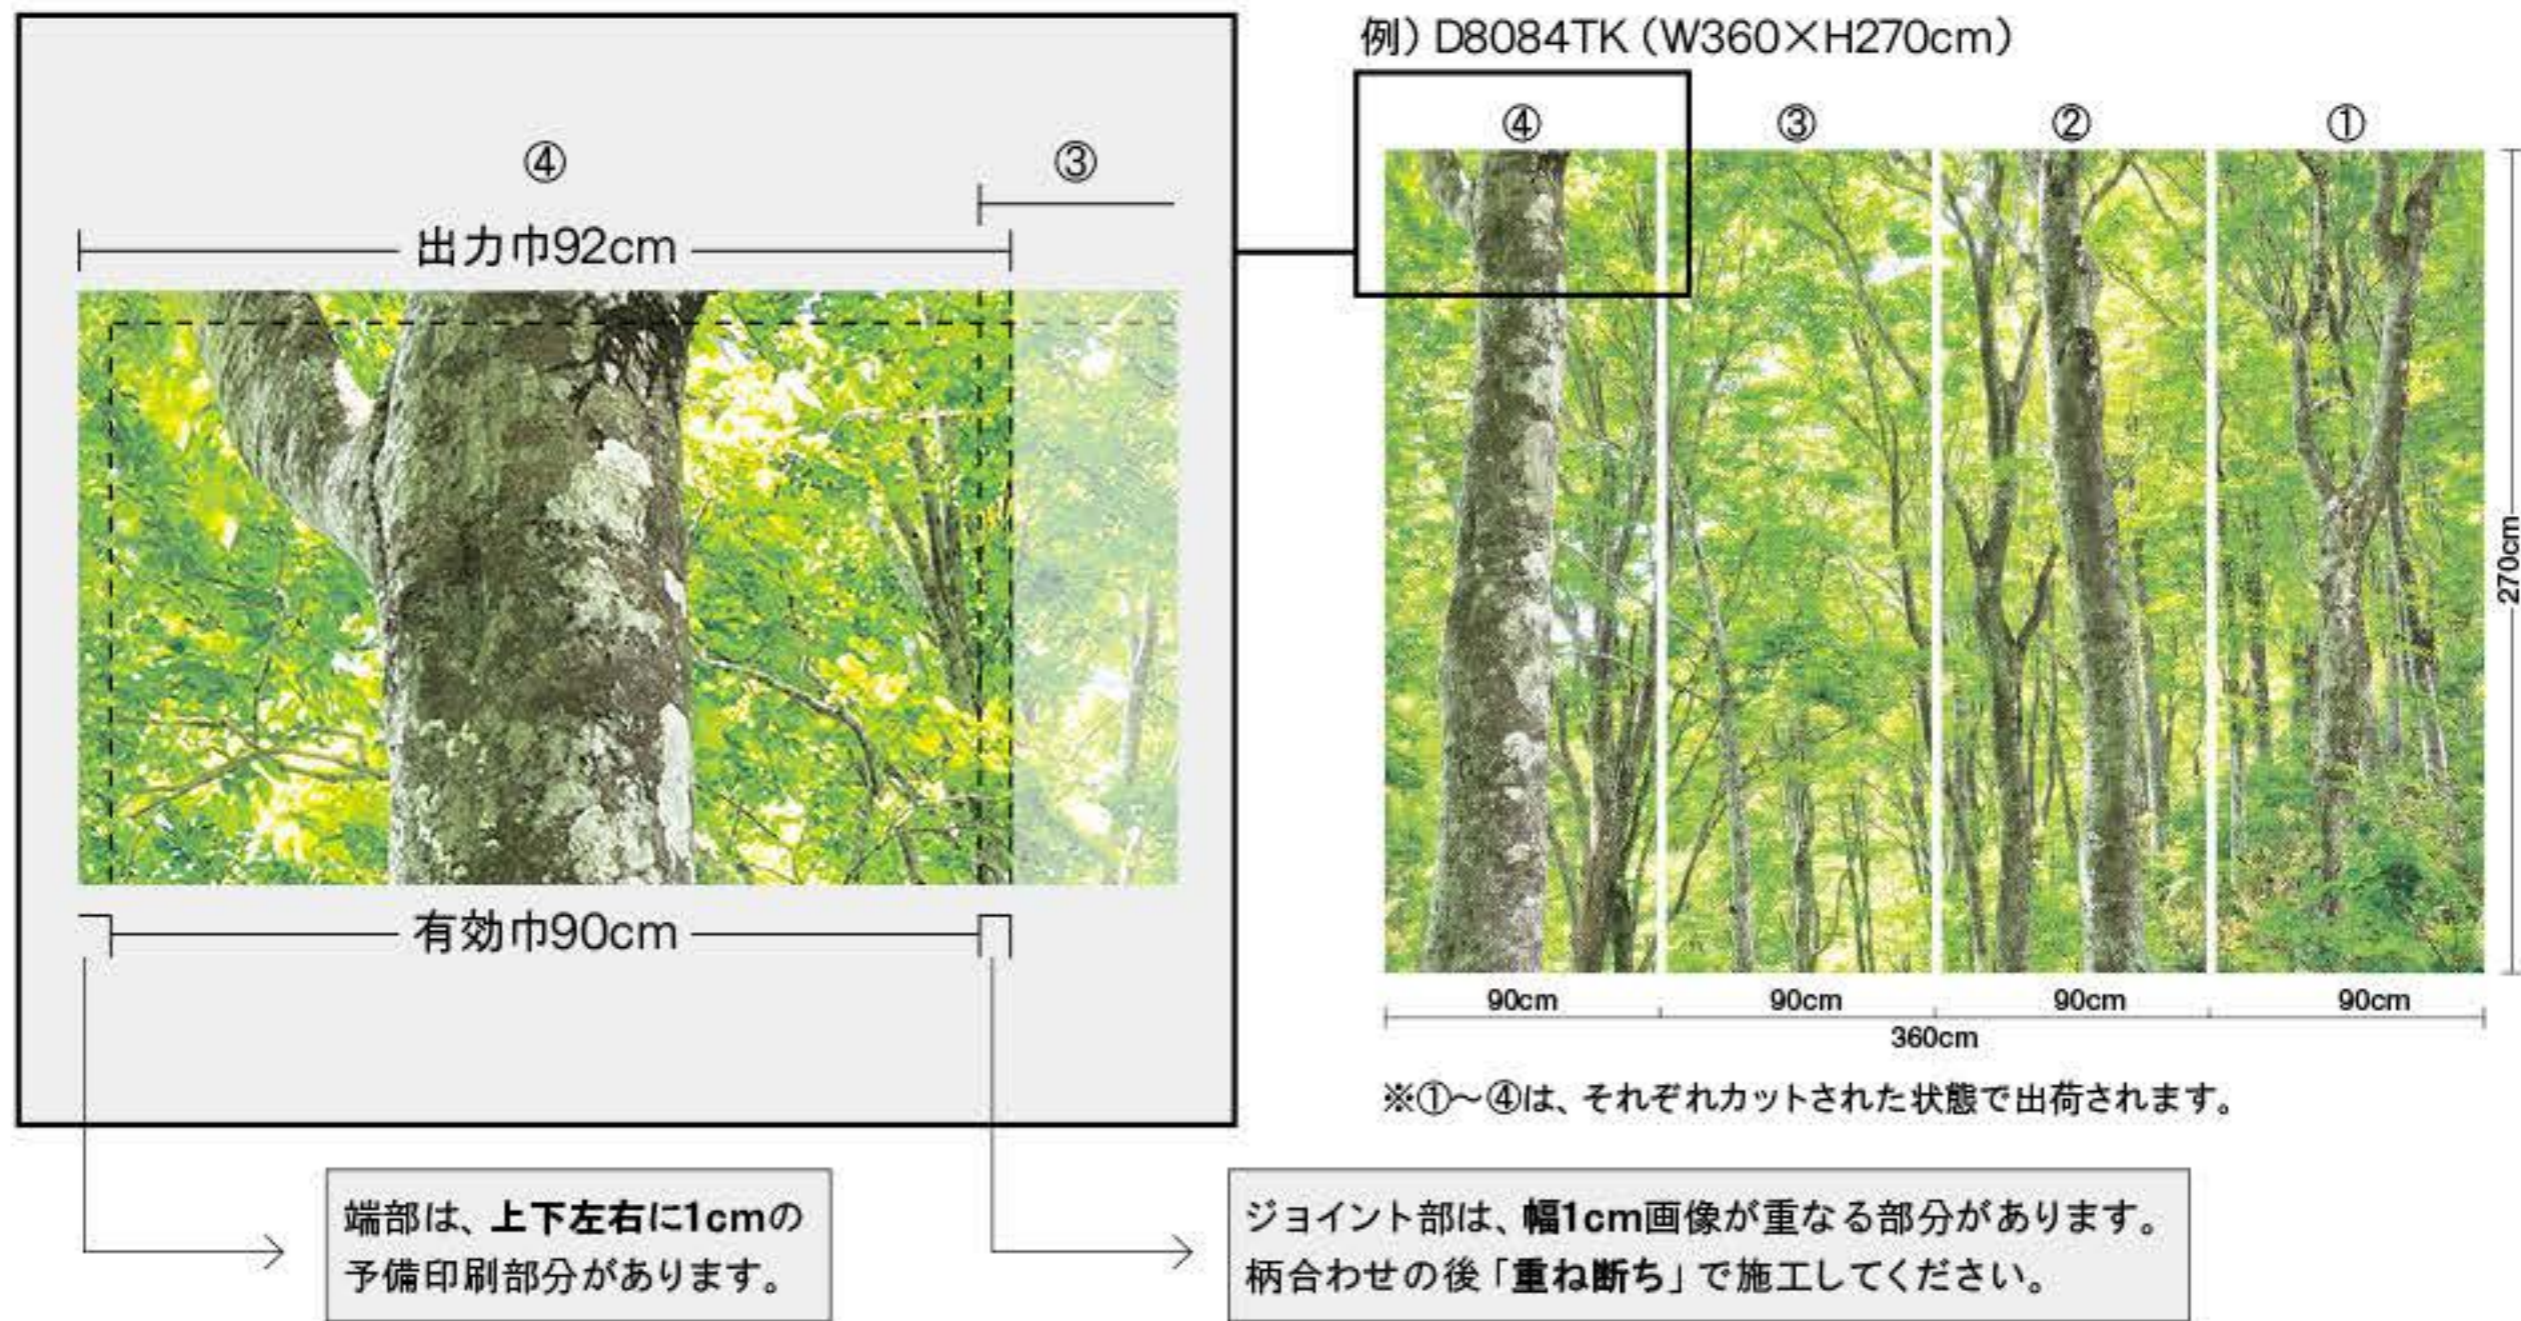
④

③

出力巾92cm

有効巾90cm

例）D8084TK（W360×H270cm）

④ ③ ② ①

270cm

90cm 90cm 90cm 90cm

360cm

※①〜④は、それぞれカットされた状態で出荷されます。

端部は、**上下左右に1cm**の予備印刷部分があります。

ジョイント部は、**幅1cm**画像が重なる部分があります。柄合わせの後「**重ね断ち**」で施工してください。